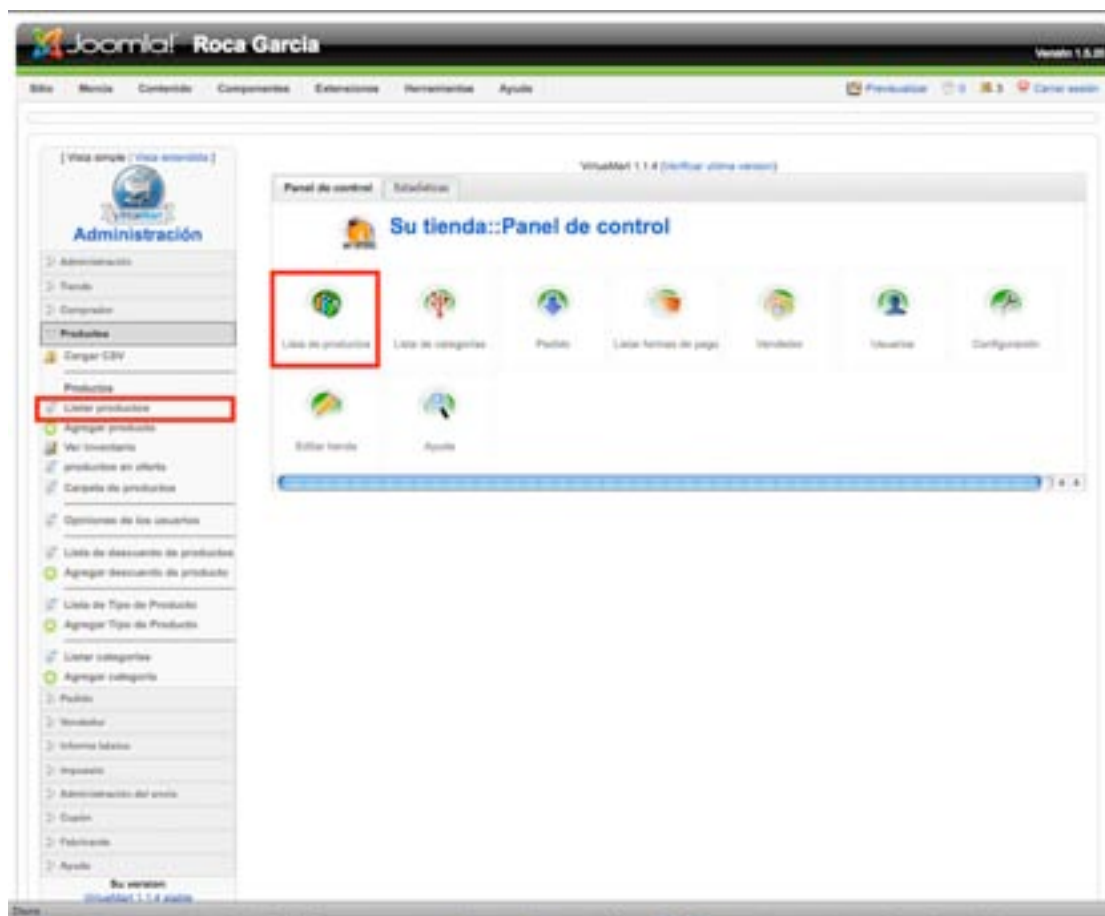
Joomla! Roca Garcia

Versión 1.5.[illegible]

Sitio Menús Contenido Componentes Extensiones Herramientas Ayuda

Previsualizar 0 3 Cerrar sesión

[ Vista simple | Vista extendida ]

Administración

Administración
Tienda
Comprador
Productos
Cargar CSV

Productos
Listar productos
Agregar producto
Ver inventario
productos en oferta
Carpeta de productos

Opciones de los usuarios

Lista de descuento de productos
Agregar descuento de producto

Lista de Tipo de Producto
Agregar Tipo de Producto

Listar categorías
Agregar categoría
Pedido
Vendedor
Informe básico
Impuesto
Administración del envío
Cupón
Fabricante
Ayuda

Su version
VirtueMart 1.1.4 stable

VirtueMart 1.1.4 [Verificar última versión]

Panel de control | Estadísticas

Su tienda::Panel de control

Lista de productos | Lista de categorías | Pedido | Lista formas de pago | Vendedor | Usuarios | Configuración

Editar tienda | Ayuda

Done